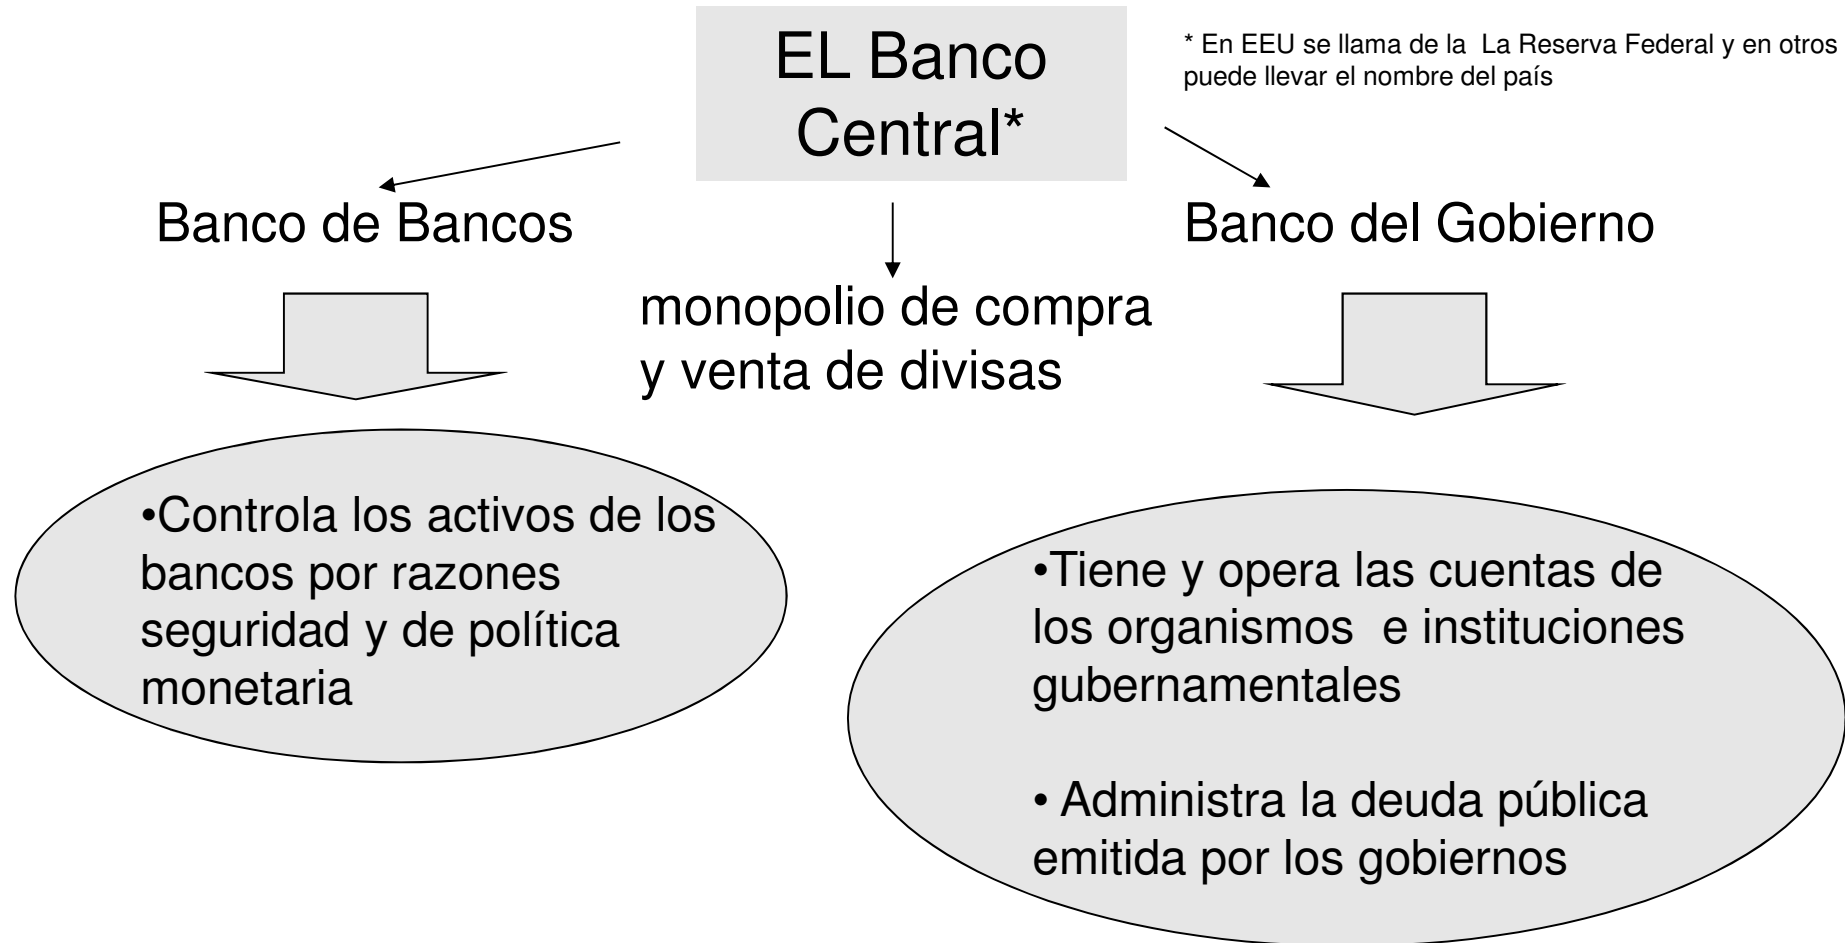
EL Banco Central*

* En EEU se llama de la La Reserva Federal y en otros puede llevar el nombre del país

Banco de Bancos

monopolio de compra y venta de divisas

Banco del Gobierno

•Controla los activos de los bancos por razones seguridad y de política monetaria

•Tiene y opera las cuentas de los organismos e instituciones gubernamentales

• Administra la deuda pública emitida por los gobiernos